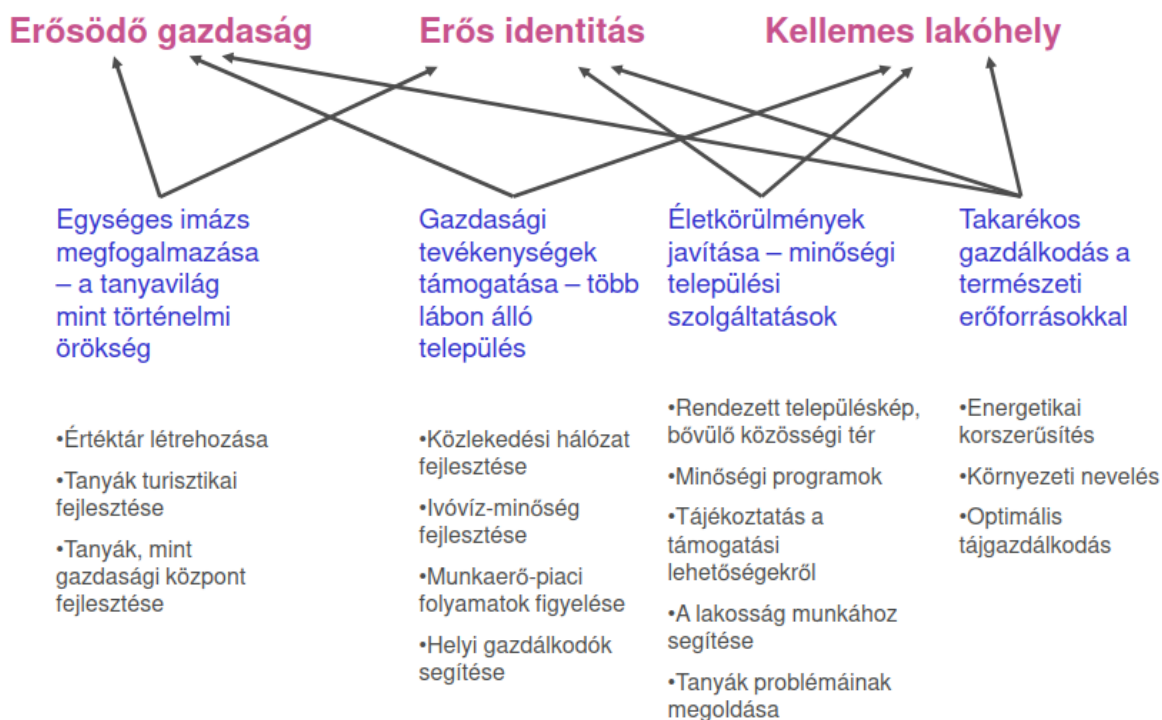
Erősödő gazdaság

Erős identitás

Kellemes lakóhely

Egységes imázs megfogalmazása – a tanyavilág mint történelmi örökség

•Értéktár létrehozása

•Tanyák turisztikai fejlesztése

•Tanyák, mint gazdasági központ fejlesztése

Gazdasági tevékenységek támogatása – több lábon álló település

•Közlekedési hálózat fejlesztése

•Ivóvíz-minőség fejlesztése

•Munkaerő-piaci folyamatok figyelése

•Helyi gazdálkodók segítése

Életkörülmények javítása – minőségi települési szolgáltatások

•Rendezett településkép, bővülő közösségi tér

•Minőségi programok

•Tájékoztatás a támogatási lehetőségekről

•A lakosság munkához segítése

•Tanyák problémáinak megoldása

Takarékos gazdálkodás a természeti erőforrásokkal

•Energetikai korszerűsítés

•Környezeti nevelés

•Optimális tájgazdálkodás